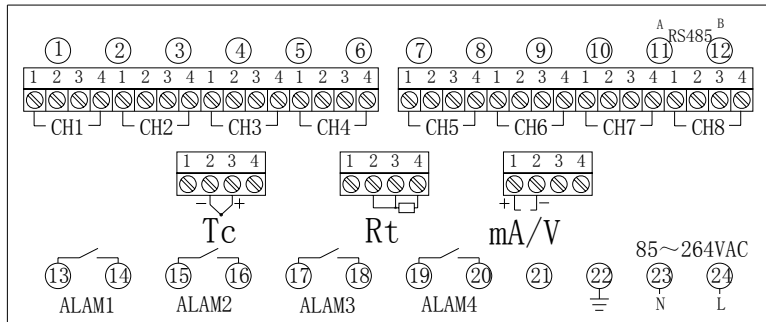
A RS485 B

① ② ③ ④ ⑤ ⑥ ⑦ ⑧ ⑨ ⑩ ⑪ ⑫

1 2 3 4 1 2 3 4 1 2 3 4 1 2 3 4 1 2 3 4 1 2 3 4 1 2 3 4 1 2 3 4

CH1 CH2 CH3 CH4 CH5 CH6 CH7 CH8

1 2 3 4 1 2 3 4 1 2 3 4

− + + −

Tc Rt mA/V

85～264VAC

⑬ ⑭ ⑮ ⑯ ⑰ ⑱ ⑲ ⑳ ㉑ ㉒ ㉓ ㉔

ALAM1 ALAM2 ALAM3 ALAM4 N L